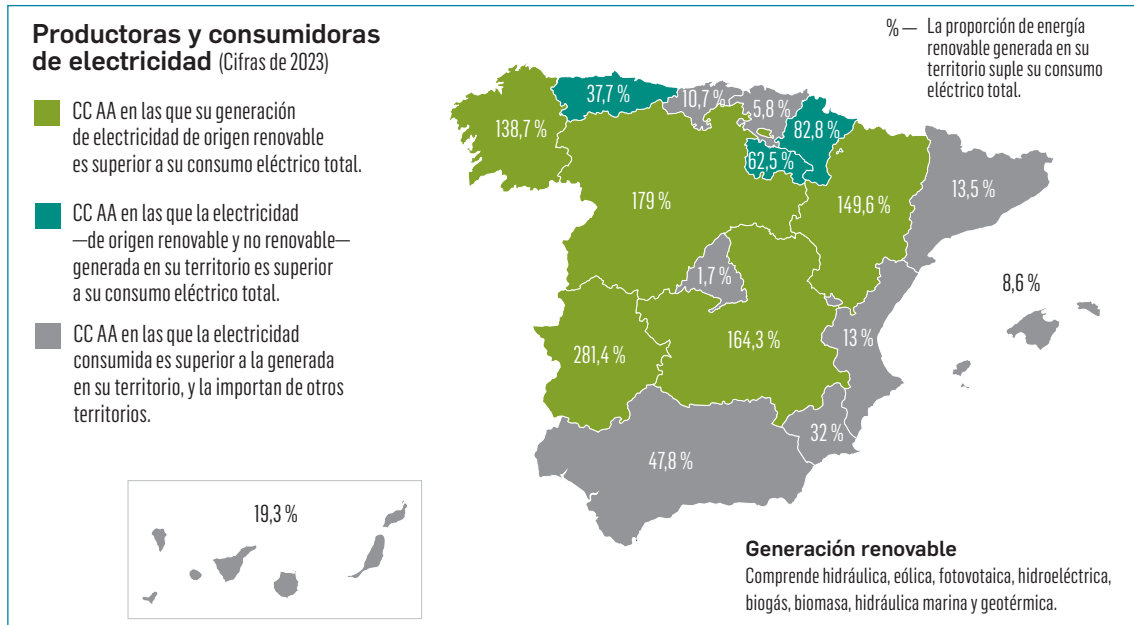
Productoras y consumidoras de electricidad (Cifras de 2023)

CC AA en las que su generación de electricidad de origen renovable es superior a su consumo eléctrico total.

CC AA en las que la electricidad —de origen renovable y no renovable— generada en su territorio es superior a su consumo eléctrico total.

CC AA en las que la electricidad consumida es superior a la generada en su territorio, y la importan de otros territorios.

% — La proporción de energía renovable generada en su territorio suple su consumo eléctrico total.

37,7 %
10,7 %
5,8 %
82,8 %
138,7 %
62,5 %
179 %
149,6 %
13,5 %
1,7 %
8,6 %
13 %
281,4 %
164,3 %
32 %
47,8 %
19,3 %

Generación renovable
Comprende hidráulica, eólica, fotovotaica, hidroeléctrica, biogás, biomasa, hidráulica marina y geotérmica.